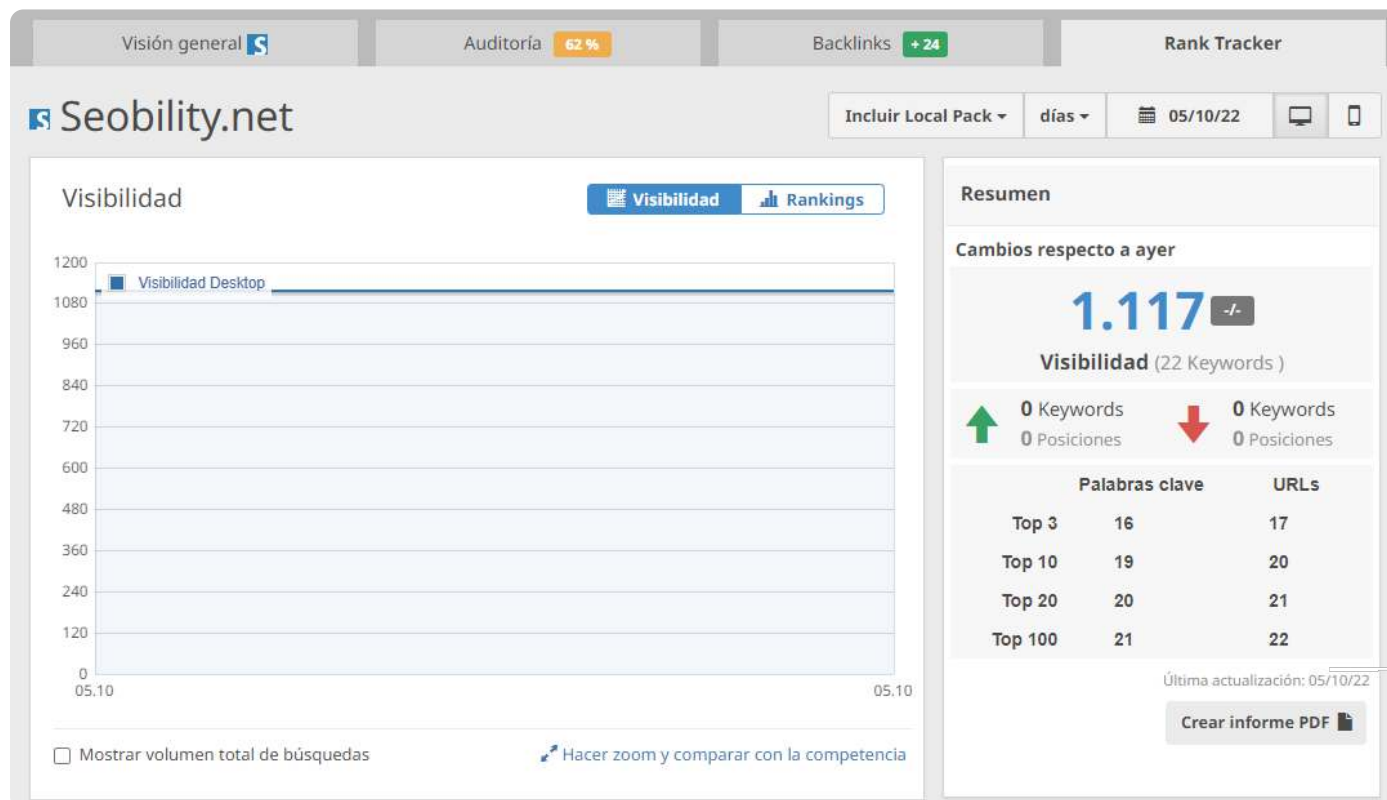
Visión general S | Auditoría 62 % | Backlinks +24 | Rank Tracker

Seobility.net

Incluir Local Pack ▾ | días ▾ | 05/10/22

Visibilidad

Visibilidad | Rankings

Visibilidad Desktop

1200
1080
960
840
720
600
480
360
240
120
0

05.10 05.10

Mostrar volumen total de búsquedas

Hacer zoom y comparar con la competencia

Resumen

Cambios respecto a ayer

1.117 -/-

Visibilidad (22 Keywords )

0 Keywords
0 Posiciones

0 Keywords
0 Posiciones

| | Palabras clave | URLs |
|---|---|---|
| Top 3 | 16 | 17 |
| Top 10 | 19 | 20 |
| Top 20 | 20 | 21 |
| Top 100 | 21 | 22 |

Última actualización: 05/10/22

Crear informe PDF